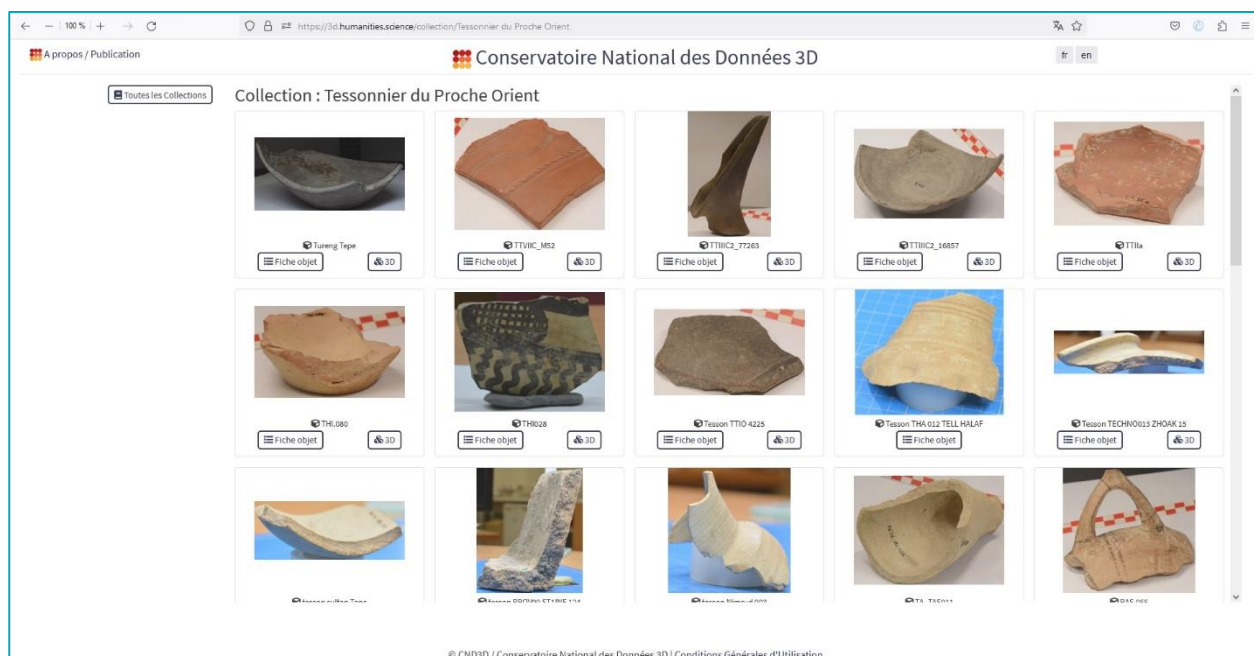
← — | 100 % | + → C

https://3d.humanities.science/collection/Tessonnier du Proche Orient

A propos / Publication

Conservatoire National des Données 3D

fr en

Toutes les Collections

Collection : Tessonnier du Proche Orient

Tureng Tepe
Fiche objet 3D

TTVIIC_M52
Fiche objet 3D

TTIIIC2_77263
Fiche objet 3D

TTIIIC2_16857
Fiche objet 3D

TTIIa
Fiche objet 3D

THI.080
Fiche objet 3D

THI028
Fiche objet 3D

Tesson TTIO 4225
Fiche objet 3D

Tesson THA 012 TELL HALAF
Fiche objet

Tesson TECHNO013 ZHOAK 15
Fiche objet 3D

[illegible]

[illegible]

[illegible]

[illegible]

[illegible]

© CND3D / Conservatoire National des Données 3D | Conditions Générales d'Utilisation